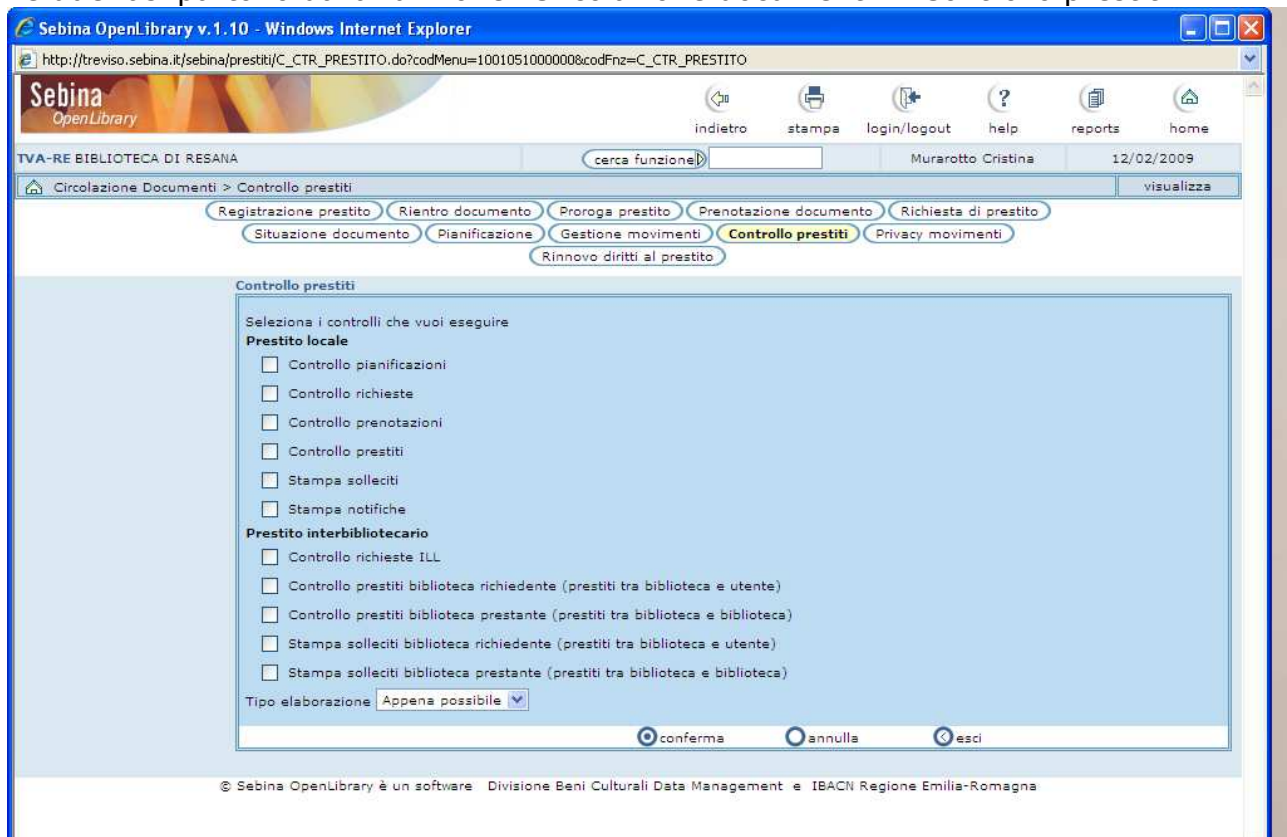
Sebina OpenLibrary v.1.10 - Windows Internet Explorer

http://treviso.sebina.it/sebina/prestiti/C_CTR_PRESTITO.do?codMenu=1001051000000&codFnz=C_CTR_PRESTITO

Sebina OpenLibrary

indietro stampa login/logout help reports home

TVA-RE BIBLIOTECA DI RESANA cerca funzione Murarotto Cristina 12/02/2009

Circolazione Documenti > Controllo prestiti visualizza

Registrazione prestito Rientro documento Proroga prestito Prenotazione documento Richiesta di prestito
Situazione documento Pianificazione Gestione movimenti Controllo prestiti Privacy movimenti
Rinnovo diritti al prestito

Controllo prestiti

Seleziona i controlli che vuoi eseguire

Prestito locale

Controllo pianificazioni

Controllo richieste

Controllo prenotazioni

Controllo prestiti

Stampa solleciti

Stampa notifiche

Prestito interbibliotecario

Controllo richieste ILL

Controllo prestiti biblioteca richiedente (prestiti tra biblioteca e utente)

Controllo prestiti biblioteca prestante (prestiti tra biblioteca e biblioteca)

Stampa solleciti biblioteca richiedente (prestiti tra biblioteca e utente)

Stampa solleciti biblioteca prestante (prestiti tra biblioteca e biblioteca)

Tipo elaborazione Appena possibile

conferma annulla esci

© Sebina OpenLibrary è un software Divisione Beni Culturali Data Management e IBACN Regione Emilia-Romagna